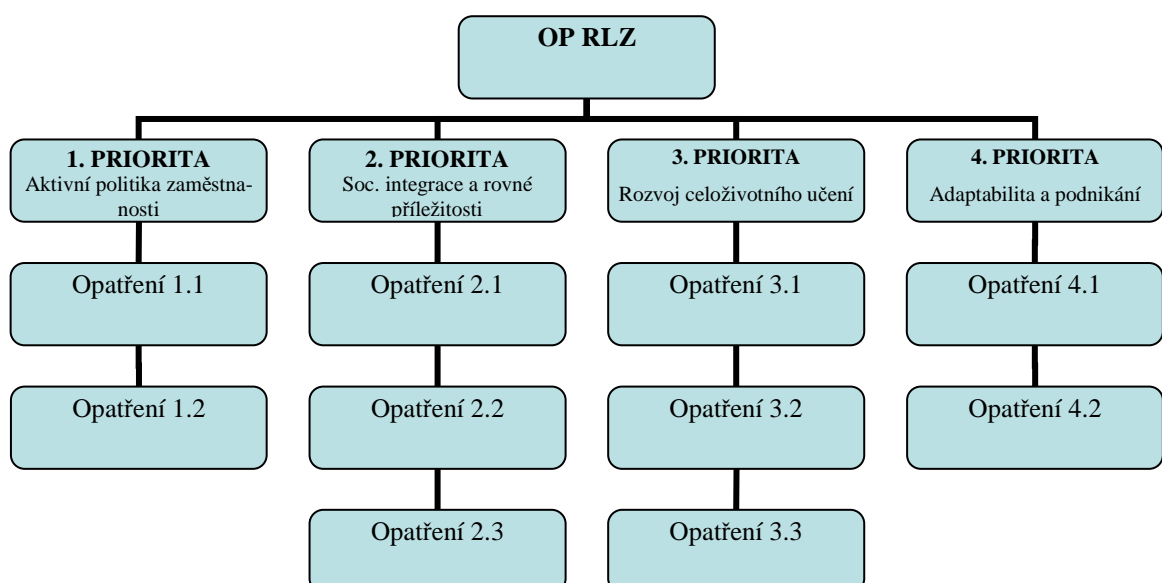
OP RLZ

1. PRIORITA
Aktivní politika zaměstnanosti

Opatření 1.1

Opatření 1.2

2. PRIORITA
Soc. integrace a rovné příležitosti

Opatření 2.1

Opatření 2.2

Opatření 2.3

3. PRIORITA
Rozvoj celoživotního učení

Opatření 3.1

Opatření 3.2

Opatření 3.3

4. PRIORITA
Adaptabilita a podnikání

Opatření 4.1

Opatření 4.2